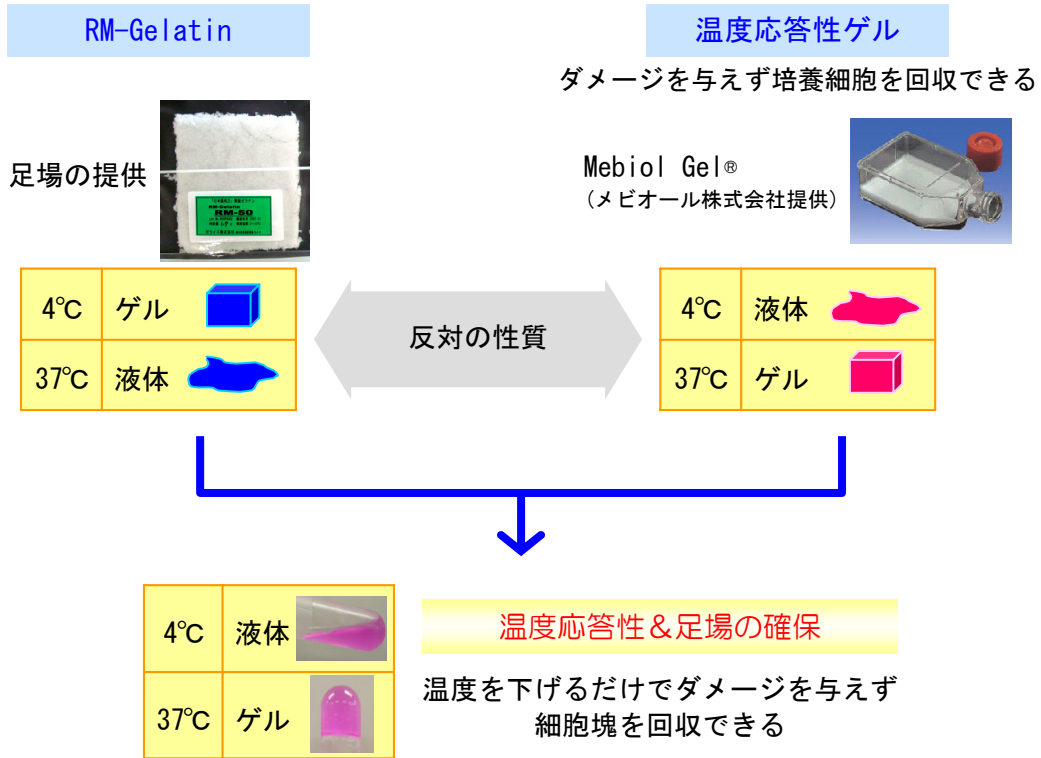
RM-Gelatin

足場の提供

RM-50

| 4℃ | ゲル |
|---|---|
| 37℃ | 液体 |

温度応答性ゲル

ダメージを与えず培養細胞を回収できる

Mebiol Gel®
（メビオール株式会社提供）

| 4℃ | 液体 |
|---|---|
| 37℃ | ゲル |

反対の性質

| 4℃ | 液体 |
|---|---|
| 37℃ | ゲル |

温度応答性＆足場の確保

温度を下げるだけでダメージを与えず細胞塊を回収できる